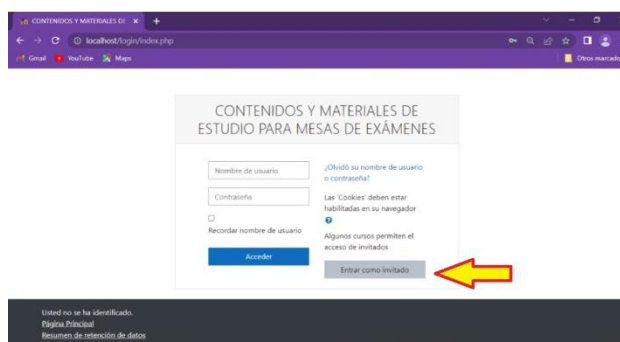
CONTENIDOS Y MATERIALES DE ×
localhost/login/index.php
Gmail YouTube Maps
Otros marcado

CONTENIDOS Y MATERIALES DE ESTUDIO PARA MESAS DE EXÁMENES

Nombre de usuario
Contraseña
Recordar nombre de usuario
Acceder

¿Olvidó su nombre de usuario o contraseña?
Las 'Cookies' deben estar habilitadas en su navegador
Algunos cursos permiten el acceso de invitados
Entrar como invitado

Usted no se ha identificado.
Página Principal
Resumen de retención de datos